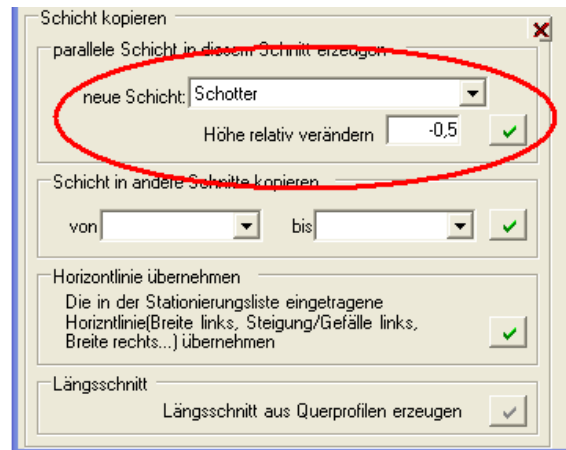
Schicht kopieren

parallele Schicht in diesem Schnitt erzeugen

neue Schicht: Schotter

Höhe relativ verändern -0,5

Schicht in andere Schnitte kopieren

von bis

Horizontlinie übernehmen

Die in der Stationierungsliste eingetragene Horizntlinie(Breite links, Steigung/Gefälle links, Breite rechts...) übernehmen

Längsschnitt

Längsschnitt aus Querprofilen erzeugen